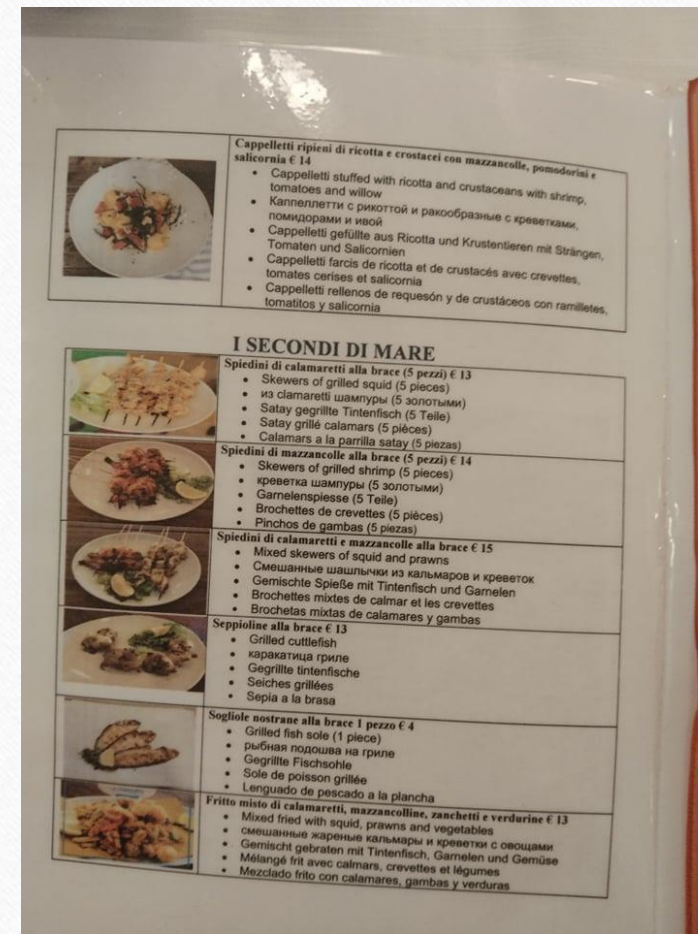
Cappelletti ripieni di ricotta e crostacei con mazzancolle, pomodorini e salicornia € 14

- Cappelletti stuffed with ricotta and crustaceans with shrimp, tomatoes and willow
- Каппеллетти с рикоттой и ракообразные с креветками, помидорами и ивой
- Cappelletti gefüllte aus Ricotta und Krustentieren mit Strängen, Tomaten und Salicornien
- Cappelletti farcis de ricotta et de crustacés avec crevettes, tomates cerises et salicornia
- Cappelletti rellenos de requesón y de crustáceos con ramilletes, tomatitos y salicornia

I SECONDI DI MARE

Spiedini di calamaretti alla brace (5 pezzi) € 13

- Skewers of grilled squid (5 pieces)
- из clamaretti шампуры (5 золотыми)
- Satay gegrillte Tintenfisch (5 Teile)
- Satay grillé calamars (5 pièces)
- Calamars a la parrilla satay (5 piezas)

Spiedini di mazzancolle alla brace (5 pezzi) € 14

- Skewers of grilled shrimp (5 pieces)
- креветка шампуры (5 золотыми)
- Garnelenspiesse (5 Teile)
- Brochettes de crevettes (5 pièces)
- Pinchos de gambas (5 piezas)

Spiedini di calamaretti e mazzancolle alla brace € 15

- Mixed skewers of squid and prawns
- Смешанные шашлычки из кальмаров и креветок
- Gemischte Spieße mit Tintenfisch und Garnelen
- Brochettes mixtes de calmar et les crevettes
- Brochetas mixtas de calamares y gambas

Seppioline alla brace € 13

- Grilled cuttlefish
- каракатица гриле
- Gegrillte tintenfische
- Seiches grillées
- Sepia a la brasa

Sogliole nostrane alla brace 1 pezzo € 4

- Grilled fish sole (1 piece)
- рыбная подошва на гриле
- Gegrillte Fischsohle
- Sole de poisson grillée
- Lenguado de pescado a la plancha

Fritto misto di calamaretti, mazzancolline, zanchetti e verdurine € 13

- Mixed fried with squid, prawns and vegetables
- смешанные жареные кальмары и креветки с овощами
- Gemischt gebraten mit Tintenfisch, Garnelen und Gemüse
- Mélangé frit avec calmars, crevettes et légumes
- Mezclado frito con calamares, gambas y verduras